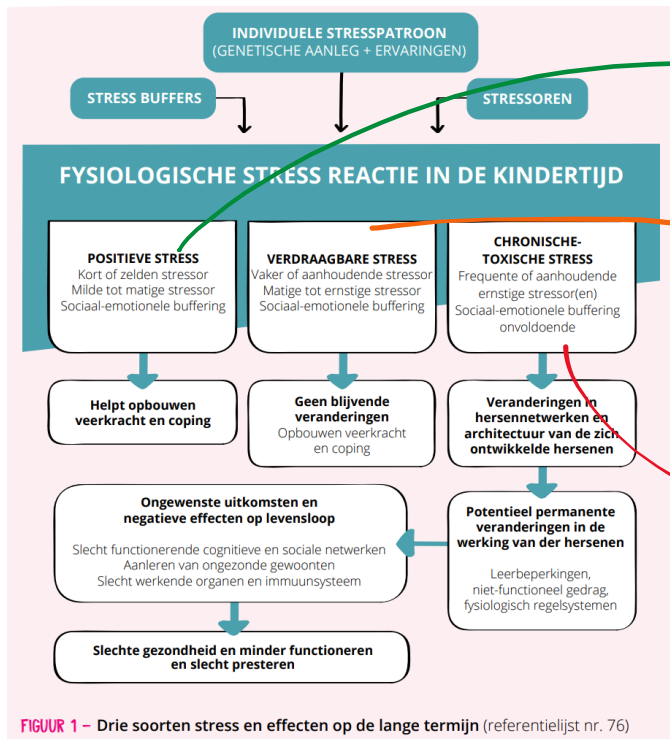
INDIVIDUELE STRESSPATROON
(GENETISCHE AANLEG + ERVARINGEN)

STRESS BUFFERS

STRESSOREN

FYSIOLOGISCHE STRESS REACTIE IN DE KINDERTIJD

POSITIEVE STRESS
Kort of zelden stressor
Milde tot matige stressor
Sociaal-emotionele buffering

VERDRAAGBARE STRESS
Vaker of aanhoudende stressor
Matige tot ernstige stressor
Sociaal-emotionele buffering

CHRONISCHE-TOXISCHE STRESS
Frequente of aanhoudende ernstige stressor(en)
Sociaal-emotionele buffering onvoldoende

Helpt opbouwen veerkracht en coping

Geen blijvende veranderingen
Opbouwen veerkracht en coping

Veranderingen in hersennetwerken en architectuur van de zich ontwikkelde hersenen

Ongewenste uitkomsten en negatieve effecten op levensloop

Slecht functionerende cognitieve en sociale netwerken
Aanleren van ongezonde gewoonten
Slecht werkende organen en immuunsysteem

Potentieel permanente veranderingen in de werking van der hersenen

Leerbeperkingen,
niet-functioneel gedrag,
fysiologisch regelsystemen

Slechte gezondheid en minder functioneren en slecht presteren

FIGUUR 1 – Drie soorten stress en effecten op de lange termijn (referentielijst nr. 76)